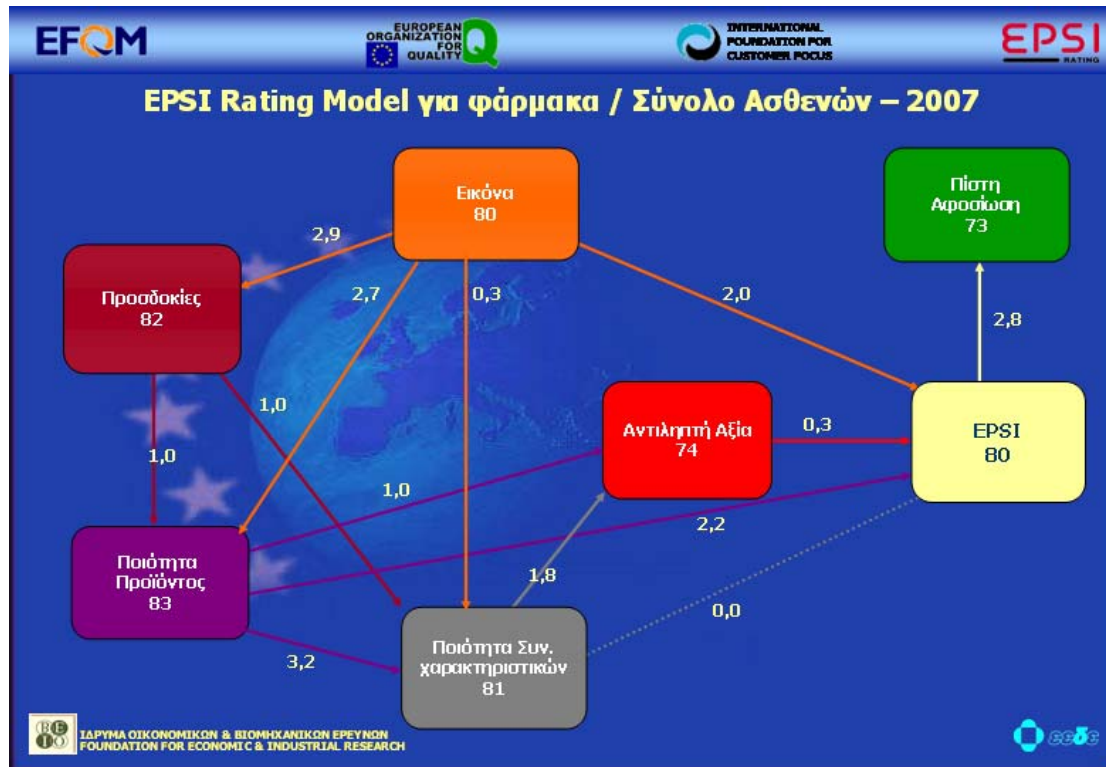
EFQM

EUROPEAN ORGANIZATION FOR QUALITY

INTERNATIONAL FOUNDATION FOR CUSTOMER FOCUS

EPSI RATING

EPSI Rating Model για φάρμακα / Σύνολο Ασθενών – 2007

Εικόνα 80

Πίστη Αφοσίωση 73

Προσδοκίες 82

Αντιληπτή Αξία 74

EPSI 80

Ποιότητα Προϊόντος 83

Ποιότητα Συν. χαρακτηριστικών 81

2,9

2,7

0,3

2,0

2,8

1,0

1,0

0,3

1,0

2,2

1,8

0,0

3,2

ΙΔΡΥΜΑ ΟΙΚΟΝΟΜΙΚΩΝ & ΒΙΟΜΗΧΑΝΙΚΩΝ ΕΡΕΥΝΩΝ
FOUNDATION FOR ECONOMIC & INDUSTRIAL RESEARCH

eede